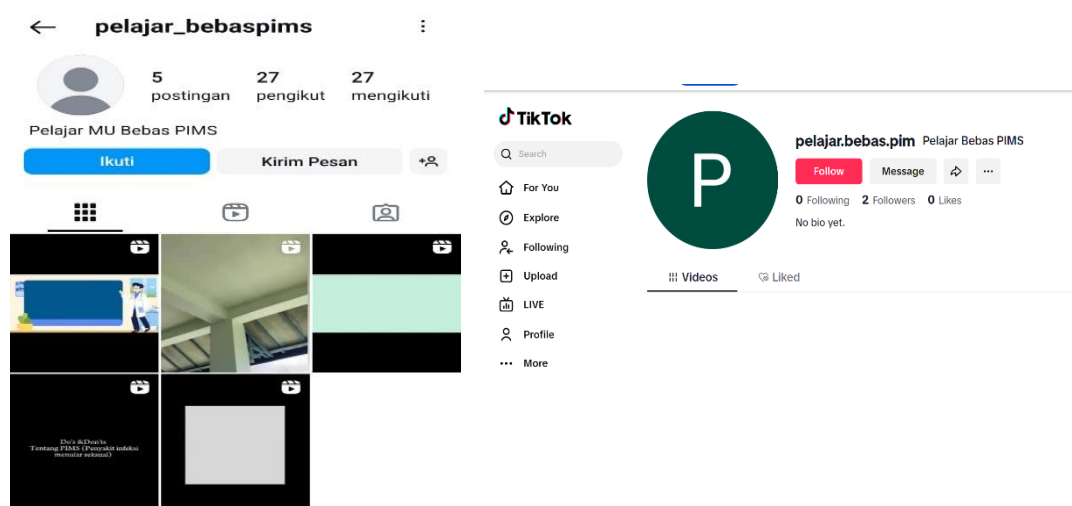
pelajar_bebaspims

5
postingan

27
pengikut

27
mengikuti

Pelajar MU Bebas PIMS

Ikuti

Kirim Pesan

Do's &Don'ts
Tentang PIMS (Penyakit infeksi menular seksual)

TikTok

Search

For You

Explore

Following

Upload

LIVE

Profile

More

P

pelajar.bebas.pim Pelajar Bebas PIMS

Follow

Message

0 Following 2 Followers 0 Likes

No bio yet.

Videos

Liked